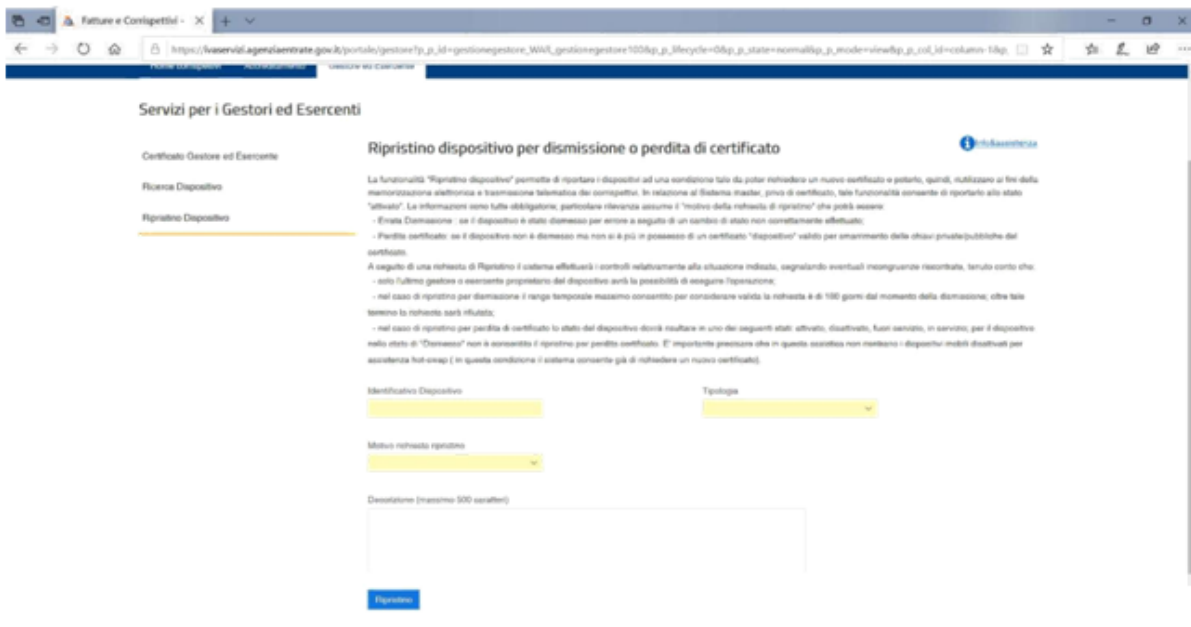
Fatture e Corrispettivi - ×

https://ivaservizi.agenziaentrate.gov.it/portale/gestore?p_p_id=gestionegestore_WAR_gestionegestore100&p_p_lifecycle=0&p_p_state=normal&p_p_mode=view&p_p_col_id=column-1&p_

Home corrispettivi   Accreditamento   Gestore ed Esercente

Servizi per i Gestori ed Esercenti

Certificato Gestore ed Esercente

Ricerca Dispositivo

Ripristino Dispositivo

Ripristino dispositivo per dismissione o perdita di certificato

Info&assistenza

La funzionalità "Ripristino dispositivo" permette di riportare i dispositivi ad una condizione tale da poter richiedere un nuovo certificato e poterlo, quindi, riutilizzare ai fini della memorizzazione elettronica e trasmissione telematica dei corrispettivi. In relazione al Sistema master, privo di certificato, tale funzionalità consente di riportarlo allo stato "attivato". Le informazioni sono tutte obbligatorie, particolare rilevanza assume il "motivo della richiesta di ripristino" che potrà essere:
- Errata Dismissione : se il dispositivo è stato dismesso per errore a seguito di un cambio di stato non correttamente effettuato;
- Perdita certificato: se il dispositivo non è dismesso ma non si è più in possesso di un certificato "dispositivo" valido per smarrimento delle chiavi private/pubbliche del certificato.
A seguito di una richiesta di Ripristino il sistema effettuerà i controlli relativamente alla situazione indicata, segnalando eventuali incongruenze riscontrate, tenuto conto che:
- solo l'ultimo gestore o esercente proprietario del dispositivo avrà la possibilità di eseguire l'operazione;
- nel caso di ripristino per dismissione il range temporale massimo consentito per considerare valida la richiesta è di 100 giorni dal momento della dismissione; oltre tale termine la richiesta sarà rifiutata;
- nel caso di ripristino per perdita di certificato lo stato del dispositivo dovrà risultare in uno dei seguenti stati: attivato, disattivato, fuori servizio, in servizio; per il dispositivo nello stato di "Dismesso" non è consentito il ripristino per perdita certificato. E' importante precisare che in questa casistica non rientrano i dispositivi mobili disattivati per assistenza hot-swap ( in questa condizione il sistema consente già di richiedere un nuovo certificato).

Identificativo Dispositivo

Tipologia

Motivo richiesta ripristino

Descrizione (massimo 500 caratteri)

Ripristina